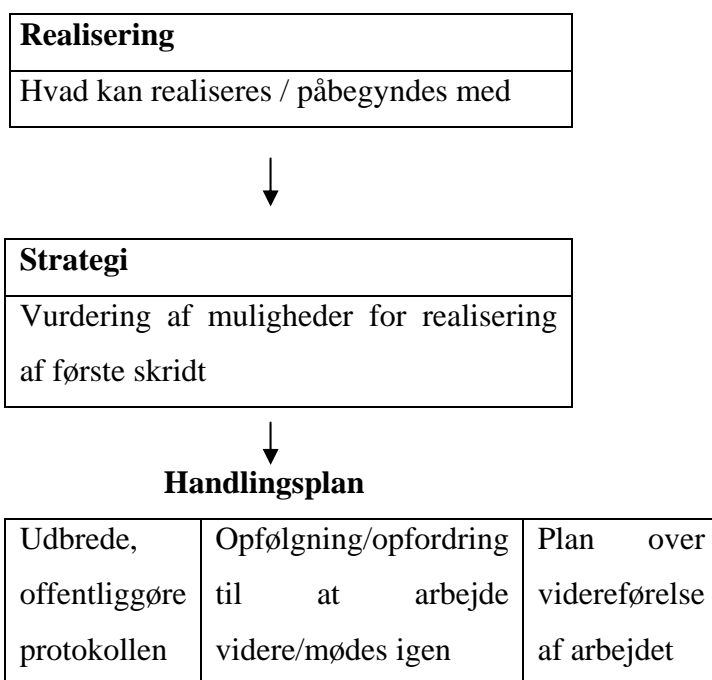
**Realisering**

Hvad kan realiseres / påbegyndes med

**Strategi**

Vurdering af muligheder for realisering af første skridt

**Handlingsplan**

| Udbrede, offentliggøre protokollen | Opfølgning/opfordring til at arbejde videre/mødes igen | Plan over videreførelse af arbejdet |
|---|---|---|